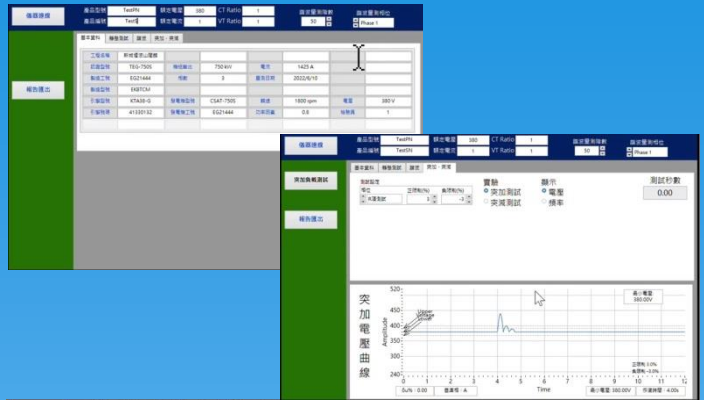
儀器連線

產品型號 TestPN 額定電壓 380 CT Ratio 1
產品編號 TestSN 額定電流 1 VT Ratio 1
設定量測階數 50
設定量測相位 Phase 1

基本資料 轉換點紀 讀值 突加．突減

| 工程名稱 | 新竹變流山腳廠 | | | | |
|---|---|---|---|---|---|
| 設備型號 | TEG-750S | 機組輸出 | 750 kW | 電流 | 1425 A |
| 製造工號 | EG21444 | 相數 | 3 | 量測日期 | 2020/6/10 |
| 發電型號 | EKBTCM | | | | |
| 引擎型號 | KTA38-G | 發電機型號 | CSAT-750S | 轉速 | 1800 rpm | 電壓 | 380 V |
| 引擎序號 | 41333132 | 發電機工號 | EG21444 | 功率因數 | 0.8 | 極數 | 1 |

報告匯出

儀器連線

產品型號 TestPN 額定電壓 380 CT Ratio 1
產品編號 TestSN 額定電流 1 VT Ratio 1
設定量測階數 50
設定量測相位 Phase 1

突加負載測試

報告匯出

基本資料 轉換點紀 讀值 突加．突減

測試設定
電位 正誤差(%) 負誤差(%)
R(量電壓) 3 -3

實驗
◉ 突加測試
○ 突減測試

顯示
◉ 電壓
○ 頻率

測試秒數
0.00

突加電壓曲線

最大電壓
380.00V

Amplitude
520
500
480
460
440
420
400
380
360
340
320
300
280
260
240

Upper
Voltage
Lower

正誤差 3.0%
負誤差 -3.0%

0 1 2 3 4 5 6 7 8 9 10 11 12
Time

0u% : 0.00 量測電流 : A
最小電壓 380.00V 恢復時間 : 4.00s